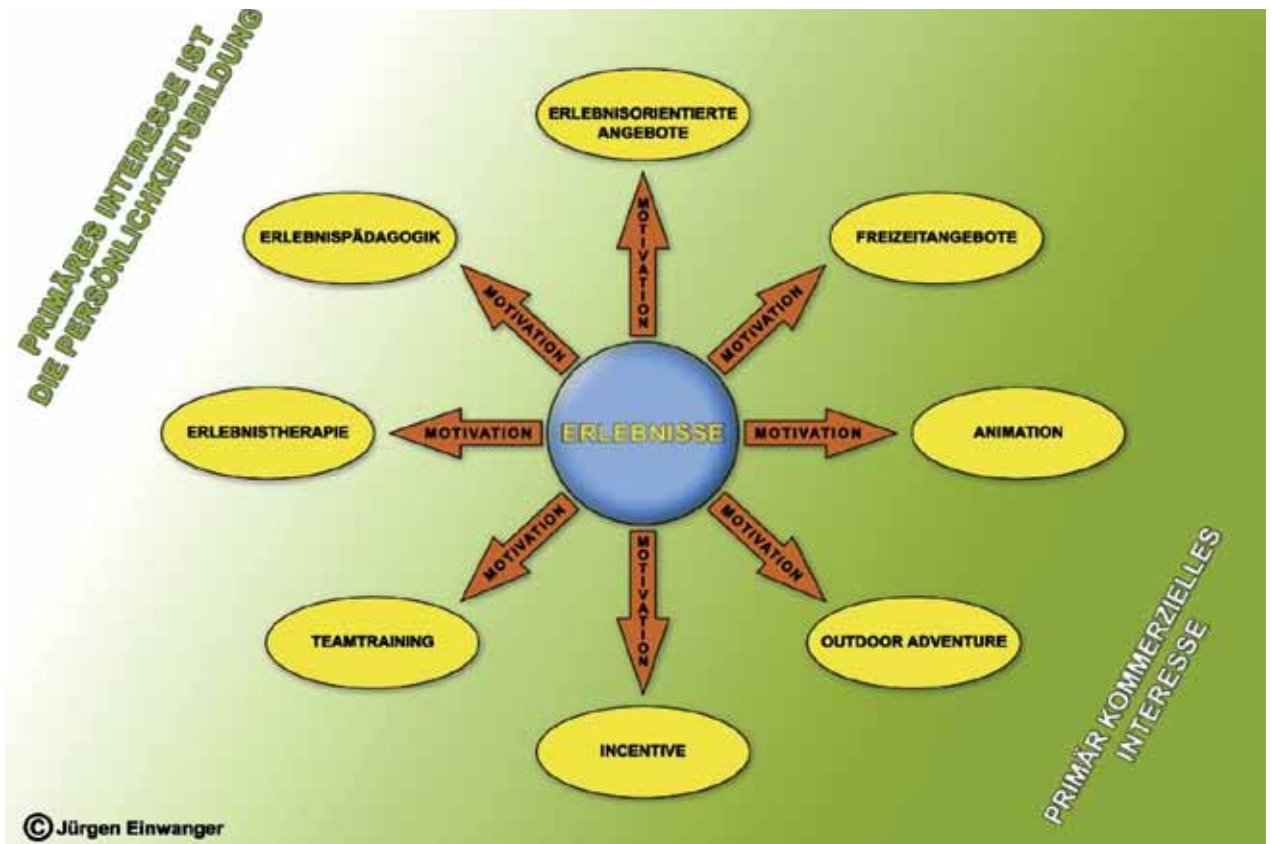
PRIMÄRES INTERESSE IST DIE PERSÖNLICHKEITSBILDUNG

ERLEBNISORIENTIERTE ANGEBOTE

MOTIVATION

ERLEBNISPÄDAGOGIK

MOTIVATION

FREIZEITANGEBOTE

MOTIVATION

ERLEBNISTHERAPIE

MOTIVATION

ERLEBNISSE

MOTIVATION

ANIMATION

MOTIVATION

MOTIVATION

MOTIVATION

TEAMTRAINING

OUTDOOR ADVENTURE

INCENTIVE

PRIMÄR KOMMERZIELLES INTERESSE

© Jürgen Einwanger